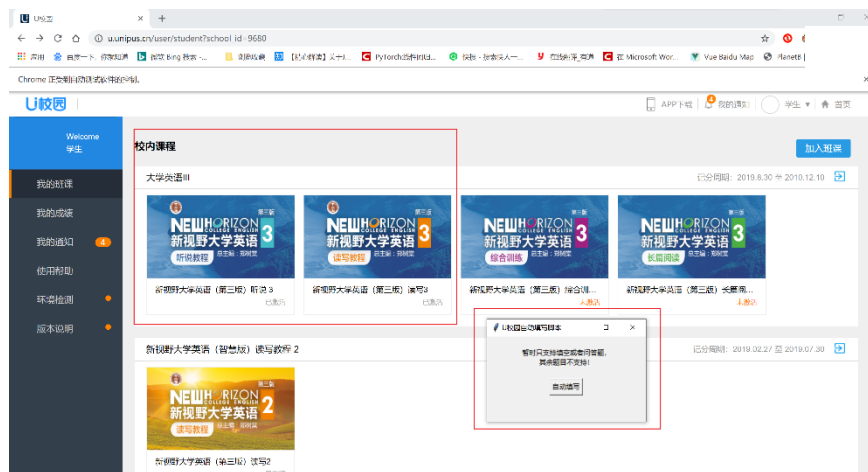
U校园
u.unipus.cn/user/student?school_id=9680
应用 百度一下，你就知道 搜狗 Bing 搜索 - ... 刷题结果 【机器学习】天干... PyTorch四种加载... 校园 - 探索未来人... 在线翻译_有道 在 Microsoft Wor... Vue Baidu Map PlanetB
Chrome 正受到自动测试软件的控制。

U校园
APP下载 我的消息 学生 首页

Welcome
学生

我的班课
我的成绩
我的通知 4
使用帮助
环境检测
版本说明

校内课程
加入班课

大学英语III
运营周期：2019.8.30 至 2010.12.10

NEW HORIZON COLLEGE ENGLISH 第三版
新视野大学英语 3
听说教程
总主编：郑树棠
新视野大学英语（第三版）听说 3
已激活

NEW HORIZON COLLEGE ENGLISH 第三版
新视野大学英语 3
读写教程
总主编：郑树棠
新视野大学英语（第三版）读写3
已激活

NEW HORIZON COLLEGE ENGLISH
新视野大学英语 3
综合训练
总主编：郑树棠
新视野大学英语（第三版）综合训...
未激活

NEW HORIZON COLLEGE ENGLISH
新视野大学英语 3
长篇阅读
总主编：郑树棠
新视野大学英语（第三版）长篇阅...
未激活

新视野大学英语（智慧版）读写教程 2
运营周期：2019.02.27 至 2019.07.30

NEW HORIZON COLLEGE ENGLISH 第三版
新视野大学英语 2
读写教程
总主编：郑树棠
新视野大学英语（第三版）读写2

U校园自动填写脚本
暂时只支持填空和单词答题,
其余题目不支持!
自动填写